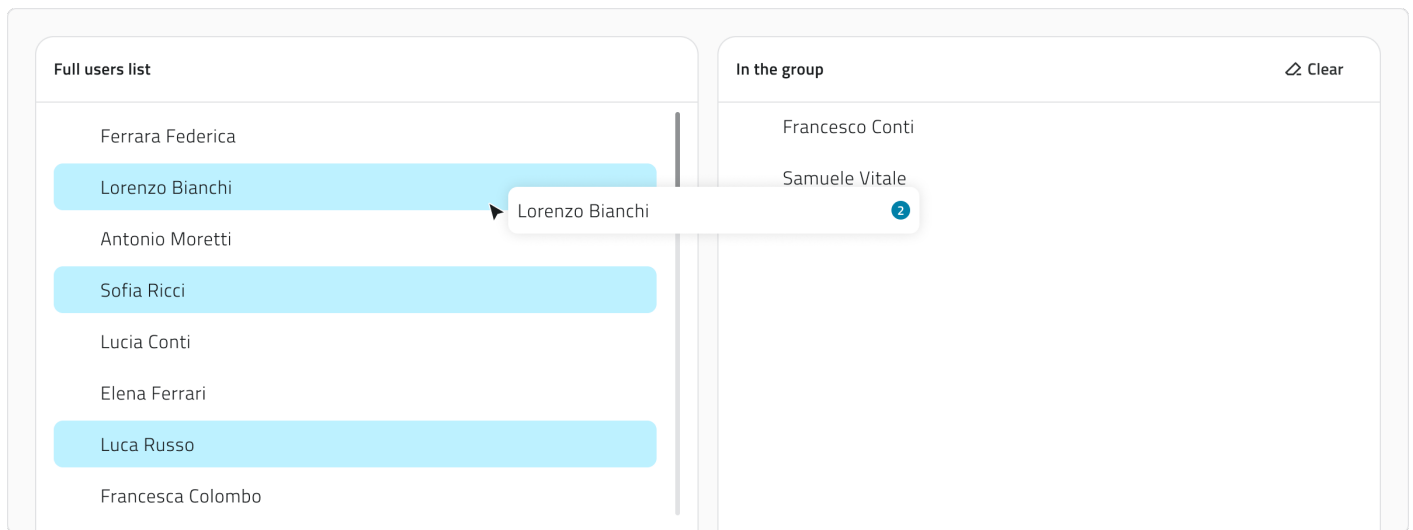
Full users list

Ferrara Federica

Lorenzo Bianchi

Antonio Moretti

Sofia Ricci

Lucia Conti

Elena Ferrari

Luca Russo

Francesca Colombo

Lorenzo Bianchi 2

In the group

Clear

Francesco Conti

Samuele Vitale